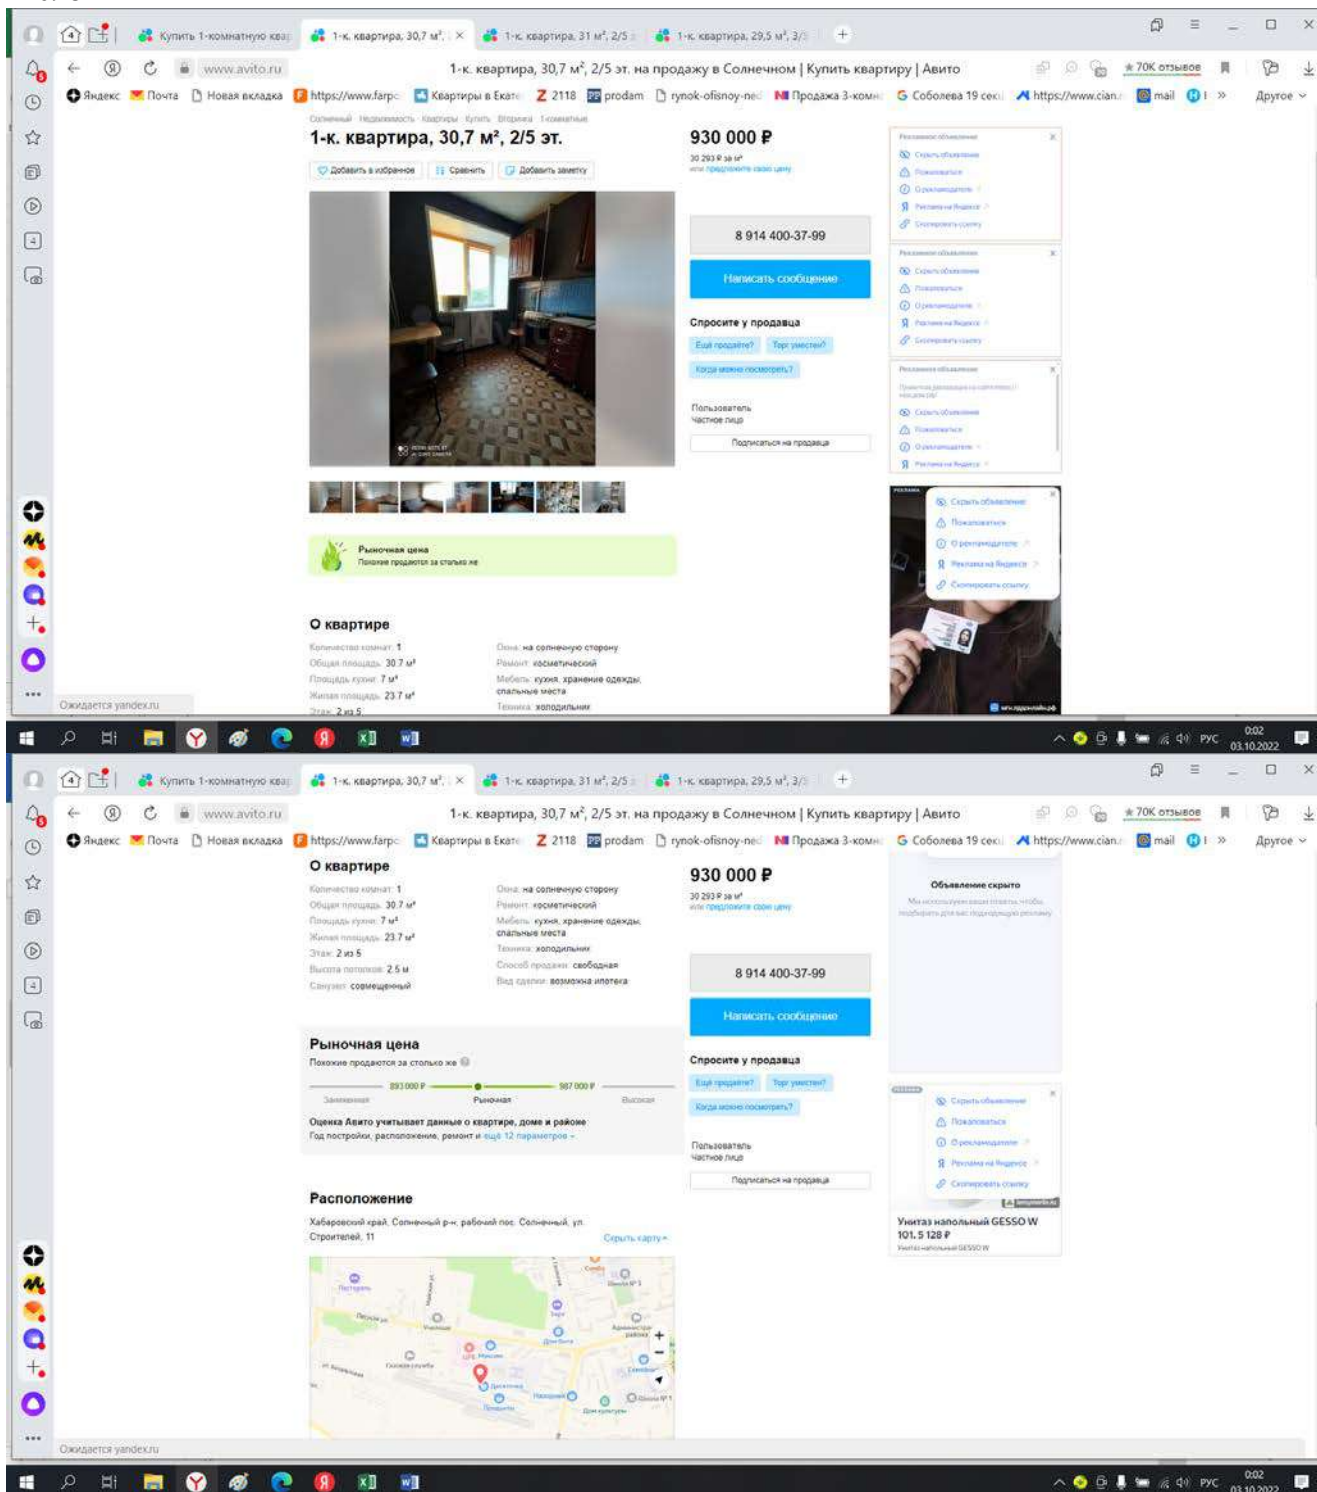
Купить 1-комнатную ква | 1-к. квартира, 30,7 м², | 1-к. квартира, 31 м², 2/5 | 1-к. квартира, 29,5 м², 3/

www.avito.ru 1-к. квартира, 30,7 м², 2/5 эт. на продажу в Солнечном | Купить квартиру | Авито ★70К отзывов

Яндекс Почта Новая вкладка https://www.farpc Квартиры в Екате Z 2118 prodam rynok-ofisnoy-ned Продажа 3-комн G Соболева 19 сек https://www.cian mail » Другое

1-к. квартира, 30,7 м², 2/5 эт.

Добавить в избранное Сравнить Добавить заметку

930 000 ₽

30 293 ₽ за м²

8 914 400-37-99

Написать сообщение

Спросите у продавца

Ещё продаёте? Торг уместен? Когда можно посмотреть?

Пользователь
Частное лицо

Подписаться на продавца

Рыночная цена
Похожие продаются за столько же

О квартире

Количество комнат: 1
Общая площадь: 30.7 м²
Площадь кухни: 7 м²
Жилая площадь: 23.7 м²
Этаж: 2 из 5

Окна: на солнечную сторону
Ремонт: косметический
Мебель: кухня, хранение одежды, спальные места
Техника: холодильник

Ожидается yandex.ru

РУС 0:02 03.10.2022

Купить 1-комнатную ква | 1-к. квартира, 30,7 м², | 1-к. квартира, 31 м², 2/5 | 1-к. квартира, 29,5 м², 3/

www.avito.ru 1-к. квартира, 30,7 м², 2/5 эт. на продажу в Солнечном | Купить квартиру | Авито ★70К отзывов

О квартире

Количество комнат: 1
Общая площадь: 30.7 м²
Площадь кухни: 7 м²
Жилая площадь: 23.7 м²
Этаж: 2 из 5
Высота потолков: 2.5 м
Санузел: совмещенный

Окна: на солнечную сторону
Ремонт: косметический
Мебель: кухня, хранение одежды, спальные места
Техника: холодильник
Способ продажи: свободная
Вид сделки: возможна ипотека

930 000 ₽

30 293 ₽ за м²

Объявление скрыто

8 914 400-37-99

Написать сообщение

Рыночная цена
Похожие продаются за столько же

893 000 ₽ 987 000 ₽
Заниженная Рыночная Высокая

Оценка Авито учитывает данные о квартире, доме и районе
Год постройки, расположение, ремонт и ещё 12 параметров

Спросите у продавца

Пользователь
Частное лицо

Подписаться на продавца

Унитаз напольный GESSO W
101. 5 128 ₽

Расположение

Хабаровский край, Солнечный р-н, рабочий пос. Солнечный, ул. Строителей, 11

Скрыть карту

Ожидается yandex.ru

РУС 0:02 03.10.2022